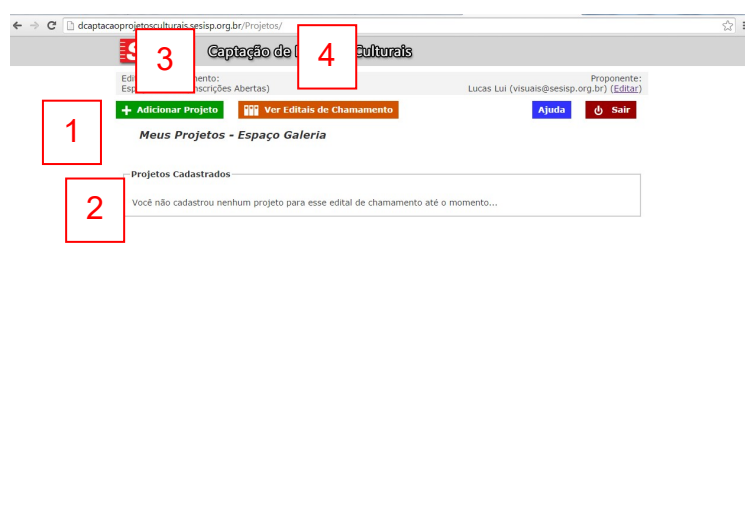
dcaptacaoprojetosculturais.sesisp.org.br/Projetos/

S 3 Captação de 4 Culturais

Edi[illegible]mento:
Esp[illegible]nscrições Abertas)

Proponente:
Lucas Lui (visuais@sesisp.org.br) (Editar)

1

Adicionar Projeto

Ver Editais de Chamamento

Ajuda

Sair

Meus Projetos - Espaço Galeria

Projetos Cadastrados

2

Você não cadastrou nenhum projeto para esse edital de chamamento até o momento...